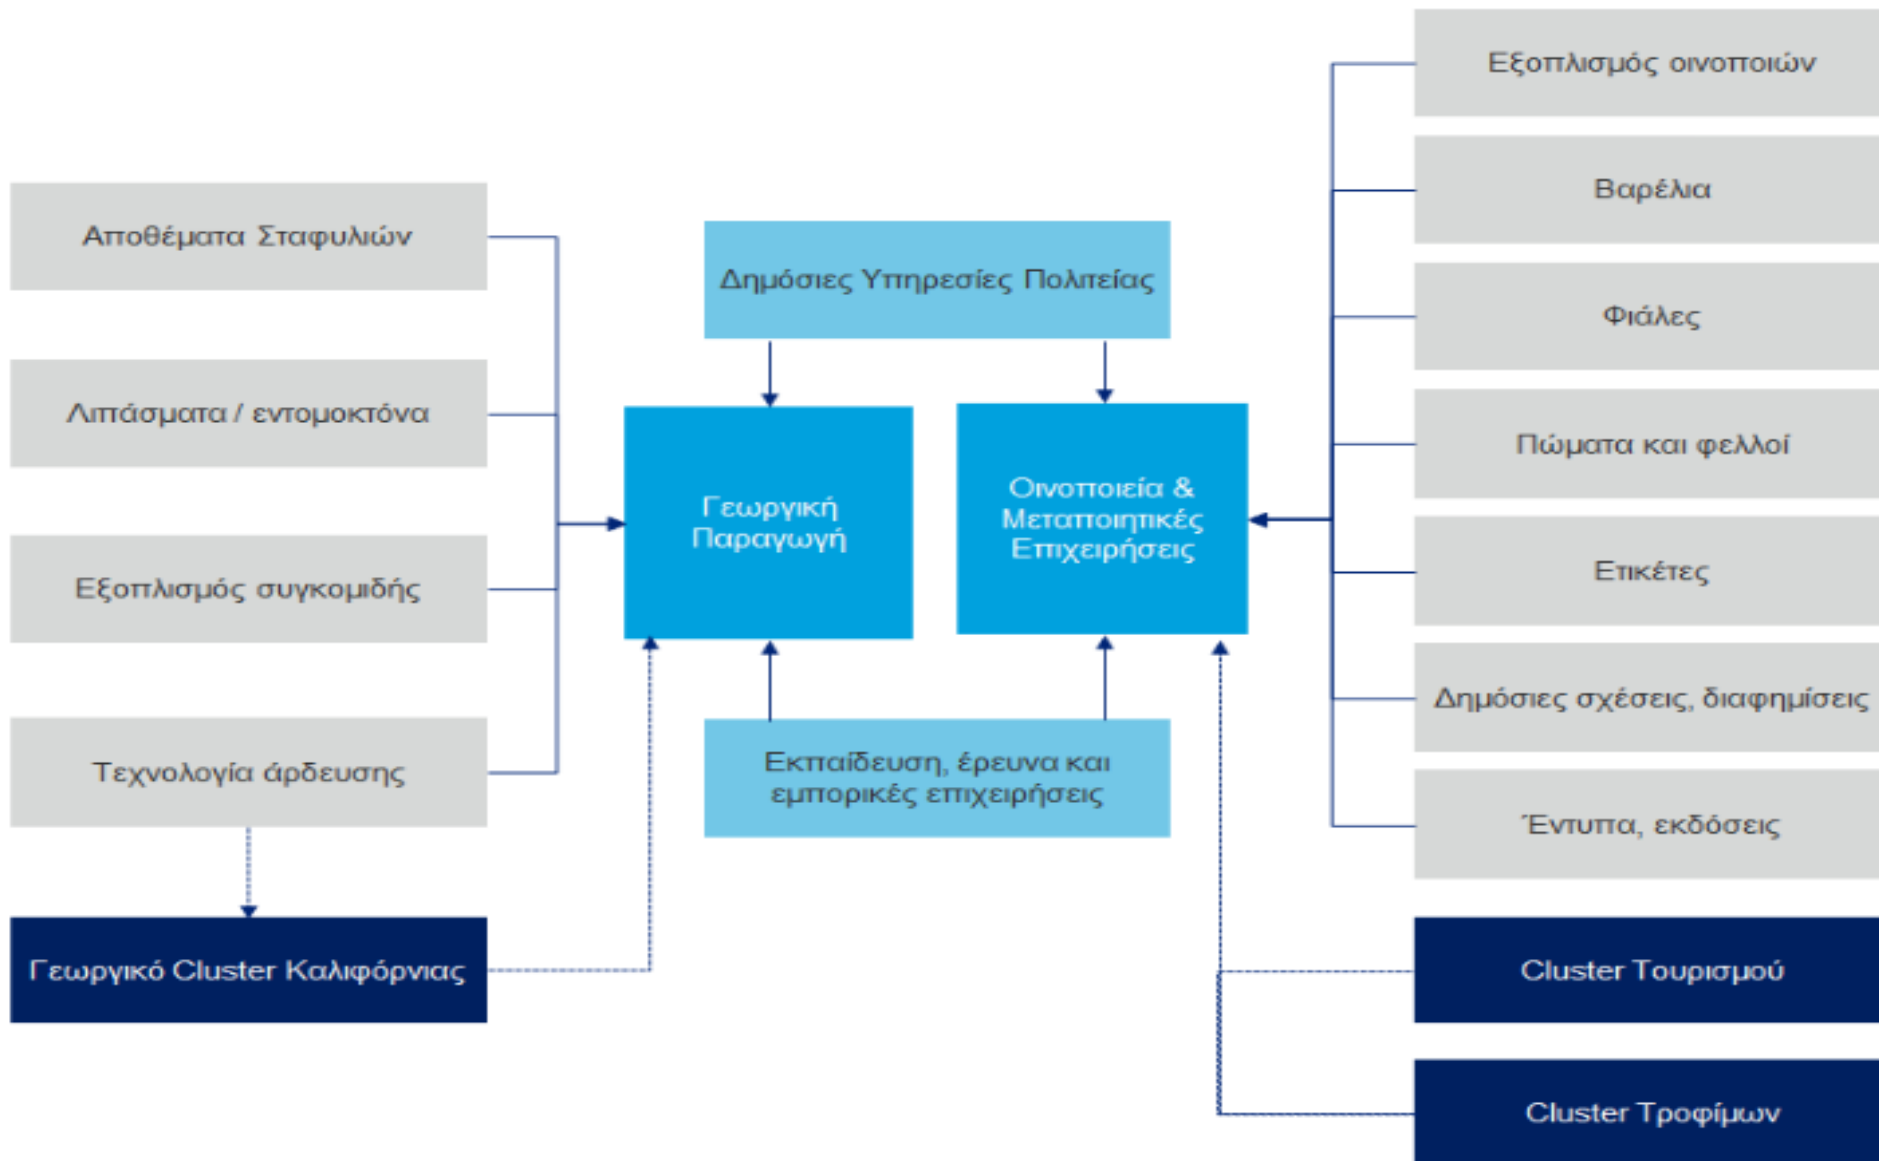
Εξοπλισμός οινοποιών

Βαρέλια

Αποθέματα Σταφυλιών

Δημόσιες Υπηρεσίες Πολιτείας

Φιάλες

Λιπάσματα / εντομοκτόνα

Πώματα και φελλοί

Γεωργική Παραγωγή

Οινοποιεία & Μεταποιητικές Επιχειρήσεις

Εξοπλισμός συγκομιδής

Ετικέτες

Δημόσιες σχέσεις, διαφημίσεις

Τεχνολογία άρδευσης

Εκπαίδευση, έρευνα και εμπορικές επιχειρήσεις

Έντυπα, εκδόσεις

Γεωργικό Cluster Καλιφόρνιας

Cluster Τουρισμού

Cluster Τροφίμων